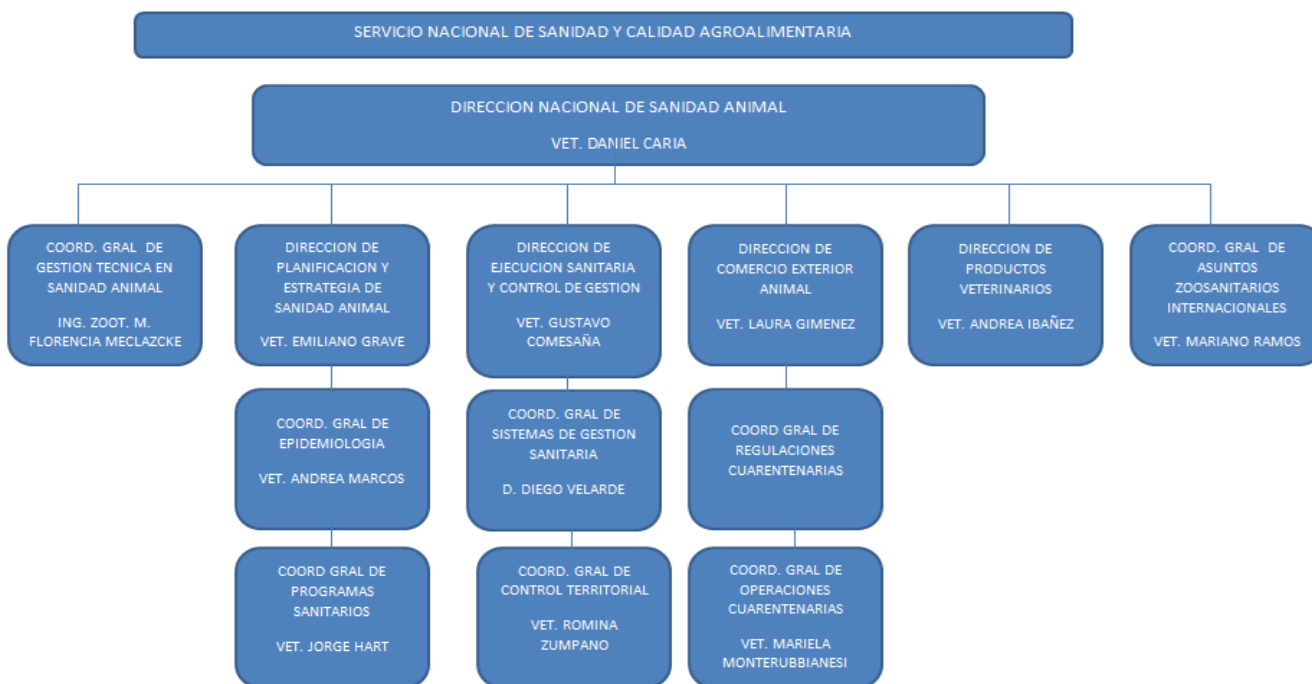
SERVICIO NACIONAL DE SANIDAD Y CALIDAD AGROALIMENTARIA

DIRECCION NACIONAL DE SANIDAD ANIMAL

VET. DANIEL CARIA

COORD. GRAL DE GESTION TECNICA EN SANIDAD ANIMAL

ING. ZOOT. M. FLORENCIA MECLAZCKE

DIRECCION DE PLANIFICACION Y ESTRATEGIA DE SANIDAD ANIMAL

VET. EMILIANO GRAVE

COORD. GRAL DE EPIDEMIOLOGIA

VET. ANDREA MARCOS

COORD GRAL DE PROGRAMAS SANITARIOS

VET. JORGE HART

DIRECCION DE EJECUCION SANITARIA Y CONTROL DE GESTION

VET. GUSTAVO COMESAÑA

COORD. GRAL DE SISTEMAS DE GESTION SANITARIA

D. DIEGO VELARDE

COORD. GRAL DE CONTROL TERRITORIAL

VET. ROMINA ZUMPANO

DIRECCION DE COMERCIO EXTERIOR ANIMAL

VET. LAURA GIMENEZ

COORD GRAL DE REGULACIONES CUARENTENARIAS

COORD. GRAL DE OPERACIONES CUARENTENARIAS

VET. MARIELA MONTERUBBIANESI

DIRECCION DE PRODUCTOS VETERINARIOS

VET. ANDREA IBAÑEZ

COORD. GRAL DE ASUNTOS ZOOSANITARIOS INTERNACIONALES

VET. MARIANO RAMOS